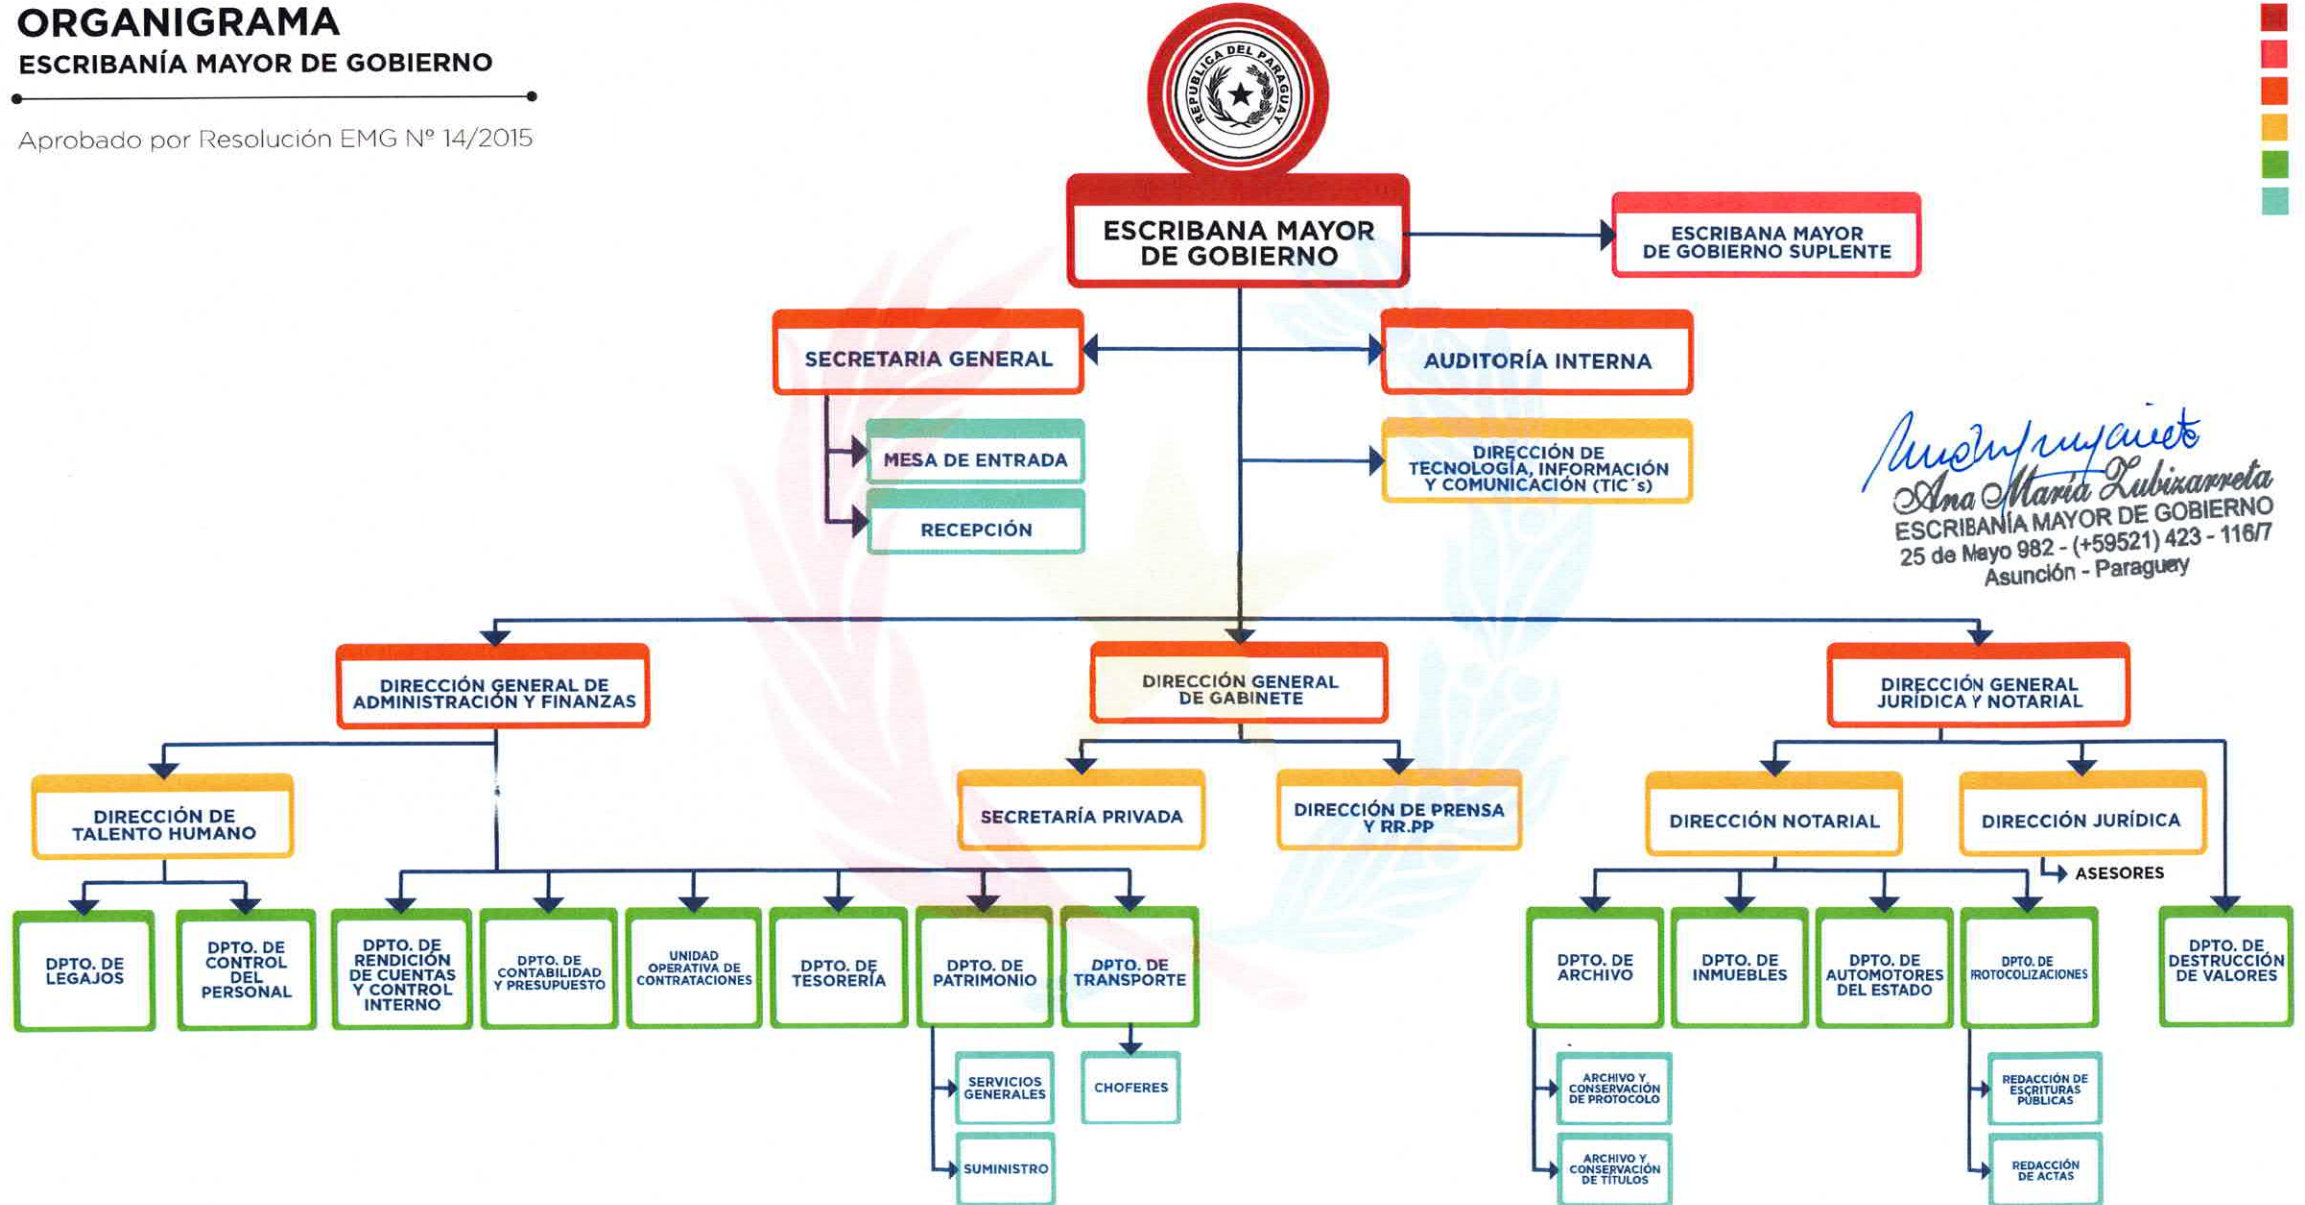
ORGANIGRAMA
ESCRIBANÍA MAYOR DE GOBIERNO

Aprobado por Resolución EMG Nº 14/2015

REPUBLICA DEL PARAGUAY

ESCRIBANA MAYOR DE GOBIERNO

ESCRIBANA MAYOR DE GOBIERNO SUPLENTE

SECRETARIA GENERAL

AUDITORÍA INTERNA

MESA DE ENTRADA

RECEPCIÓN

DIRECCIÓN DE TECNOLOGÍA, INFORMACIÓN Y COMUNICACIÓN (TIC´s)

Ana María Zubizarreta
ESCRIBANÍA MAYOR DE GOBIERNO
25 de Mayo 982 - (+59521) 423 - 116/7
Asunción - Paraguay

DIRECCIÓN GENERAL DE ADMINISTRACIÓN Y FINANZAS

DIRECCIÓN GENERAL DE GABINETE

DIRECCIÓN GENERAL JURÍDICA Y NOTARIAL

DIRECCIÓN DE TALENTO HUMANO

SECRETARÍA PRIVADA

DIRECCIÓN DE PRENSA Y RR.PP

DIRECCIÓN NOTARIAL

DIRECCIÓN JURÍDICA

ASESORES

DPTO. DE LEGAJOS

DPTO. DE CONTROL DEL PERSONAL

DPTO. DE RENDICIÓN DE CUENTAS Y CONTROL INTERNO

DPTO. DE CONTABILIDAD Y PRESUPUESTO

UNIDAD OPERATIVA DE CONTRATACIONES

DPTO. DE TESORERÍA

DPTO. DE PATRIMONIO

DPTO. DE TRANSPORTE

DPTO. DE ARCHIVO

DPTO. DE INMUEBLES

DPTO. DE AUTOMOTORES DEL ESTADO

DPTO. DE PROTOCOLIZACIONES

DPTO. DE DESTRUCCIÓN DE VALORES

SERVICIOS GENERALES

SUMINISTRO

CHOFERES

ARCHIVO Y CONSERVACIÓN DE PROTOCOLO

ARCHIVO Y CONSERVACIÓN DE TÍTULOS

REDACCIÓN DE ESCRITURAS PÚBLICAS

REDACCIÓN DE ACTAS